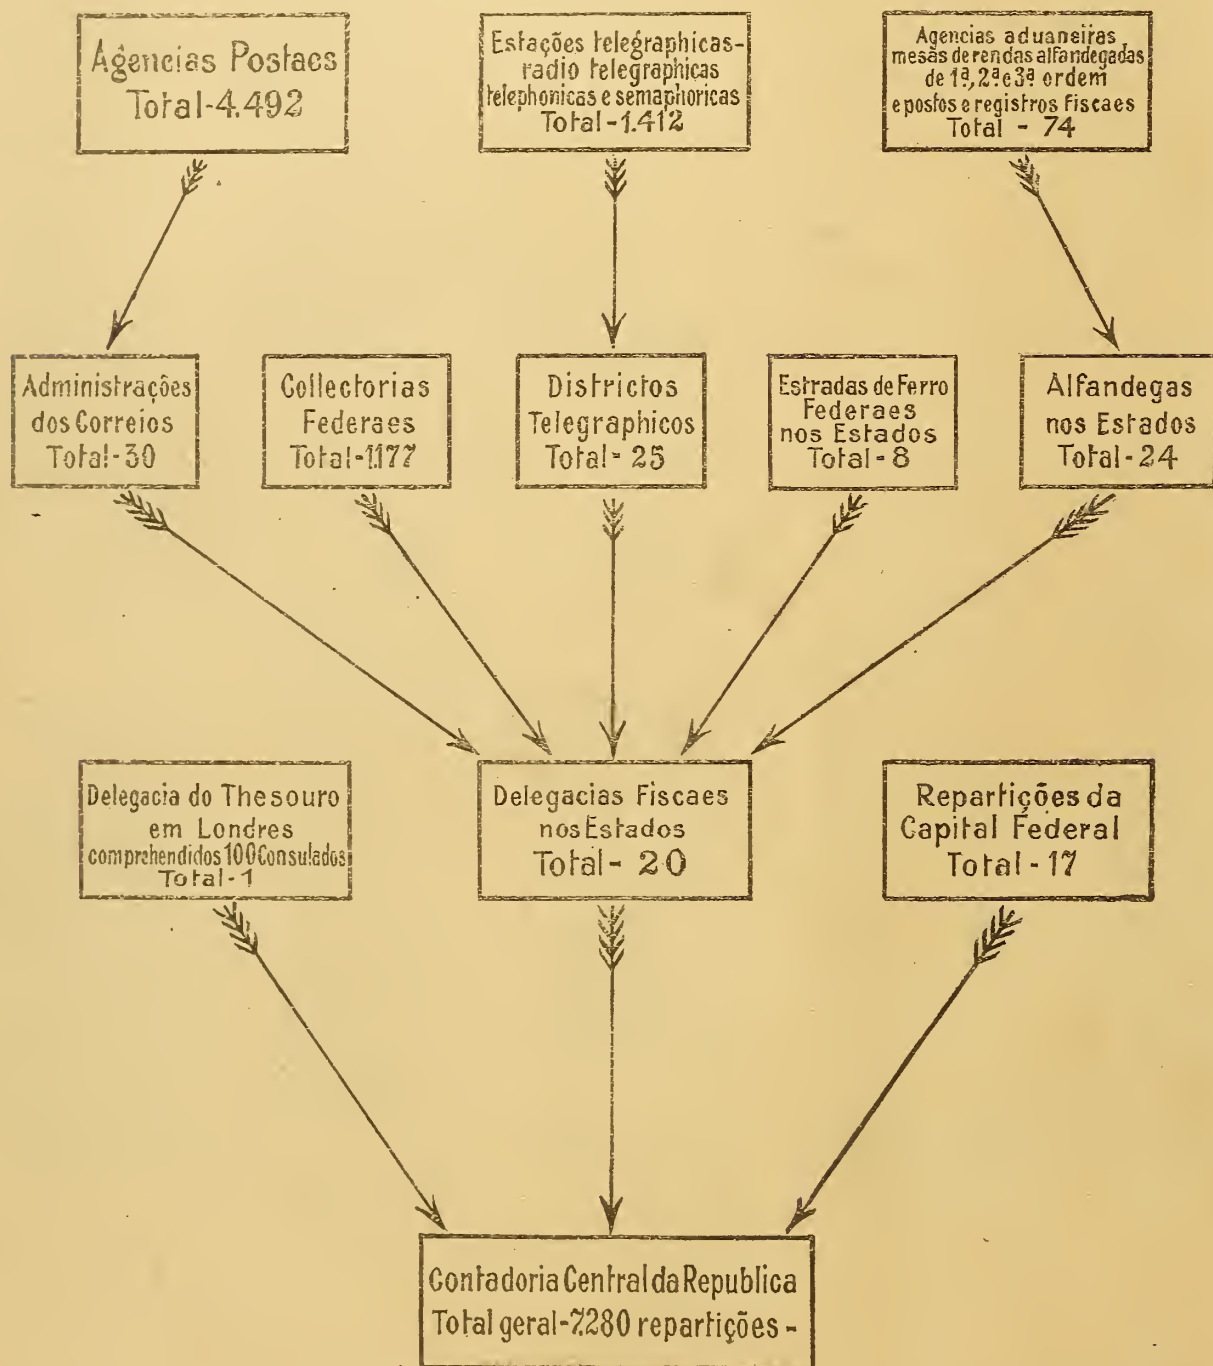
Agencias Postaes
Total-4.492

Estações telegraphicas-radio telegraphicas telephonicas e semaphoricas
Total-1.412

Agencias aduaneiras mesas de rendas alfandegadas de 1ª, 2ª e 3ª ordem e postos e registros fiscaes
Total - 74

Administrações dos Correios
Total-30

Collectorias Federaes
Total-1177

Districtos Telegraphicos
Total-25

Estradas de Ferro Federaes nos Estados
Total-8

Alfandegas nos Estados
Total-24

Delegacia do Thesouro em Londres comprehendidos 100 Consulados
Total-1

Delegacias Fiscaes nos Estados
Total- 20

Repartições da Capital Federal
Total-17

Contadoria Central da Republica
Total geral-7280 repartições -